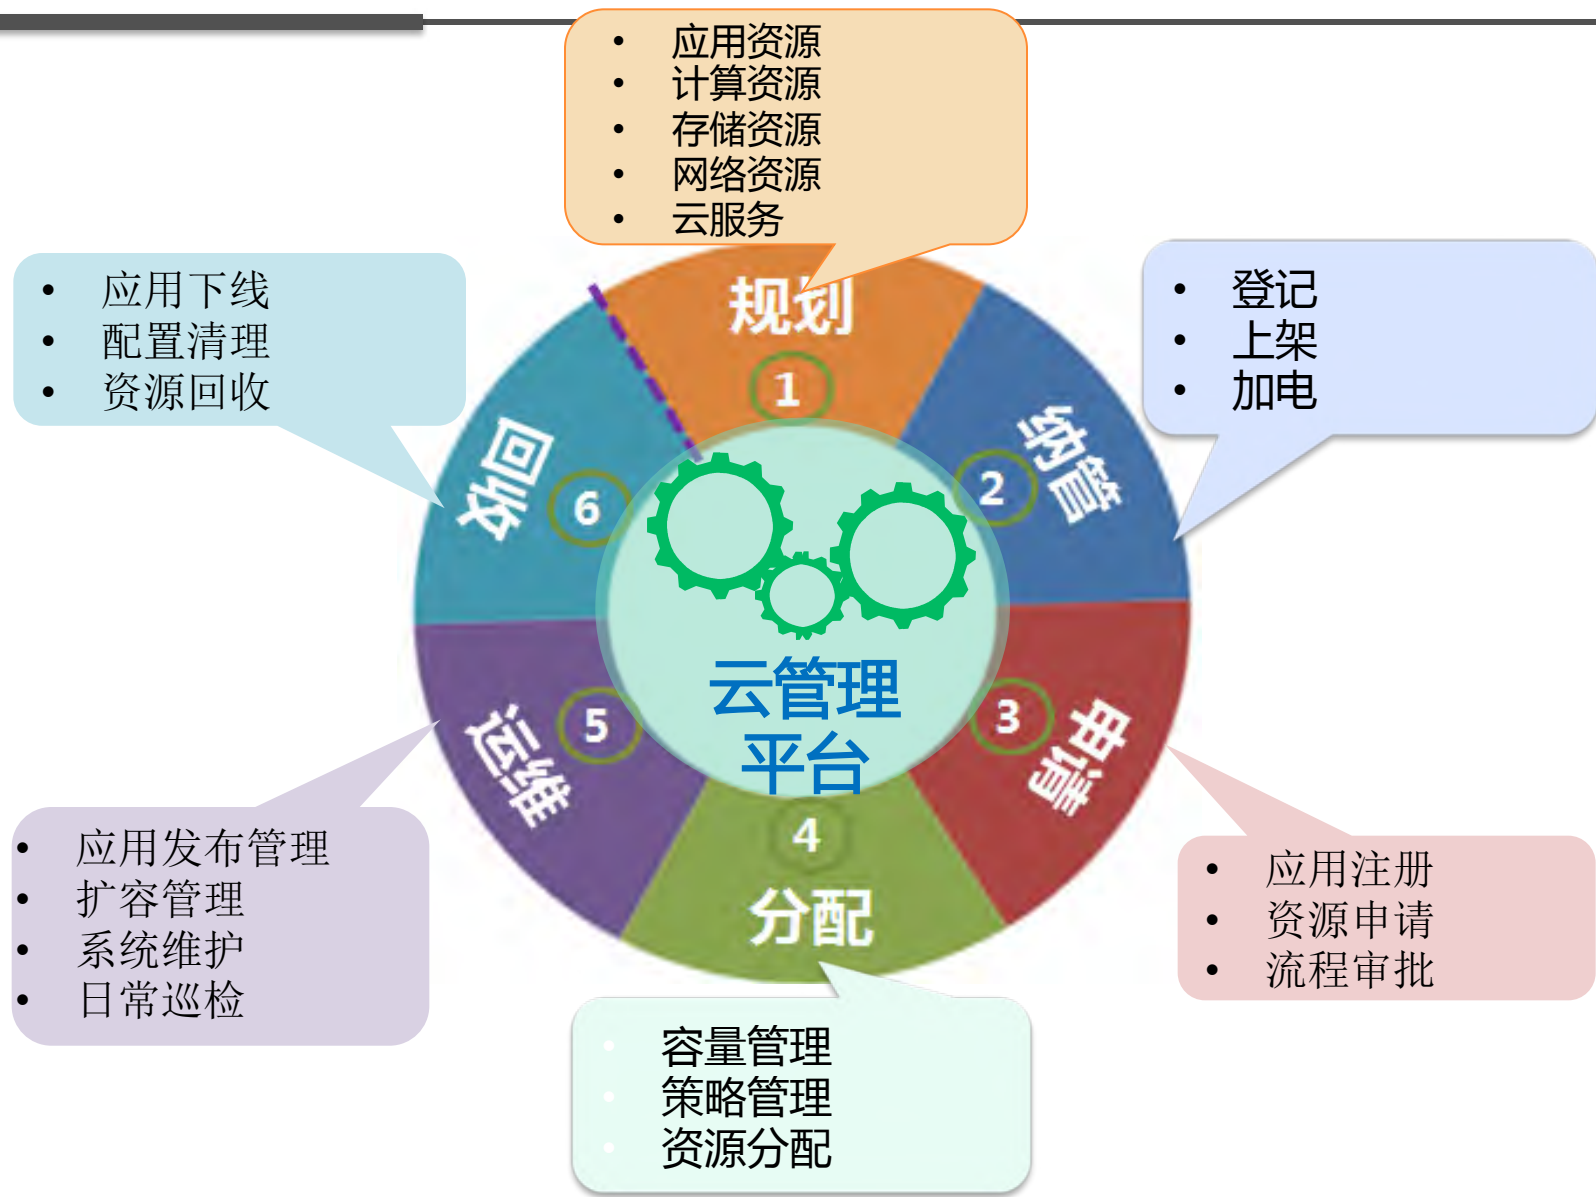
- 应用资源
- 计算资源
- 存储资源
- 网络资源
- 云服务

- 应用下线
- 配置清理
- 资源回收

- 登记
- 上架
- 加电

规划
1

纳管
2

申请
3

4
分配

运维
5

回收
6

云管理平台

- 应用发布管理
- 扩容管理
- 系统维护
- 日常巡检

- 应用注册
- 资源申请
- 流程审批

- 容量管理
- 策略管理
- 资源分配